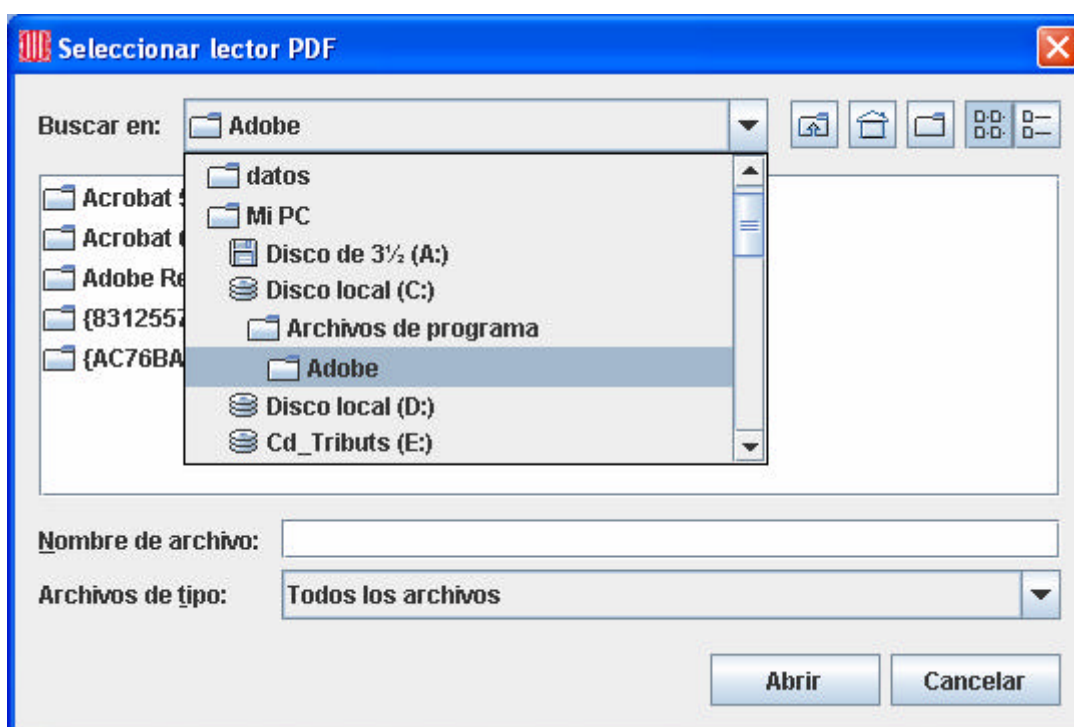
Seleccionar lector PDF

Buscar en: Adobe

datos
Mi PC
Disco de 3½ (A:)
Disco local (C:)
Archivos de programa
Adobe
Disco local (D:)
Cd_Tributs (E:)

Acrobat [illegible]
Acrobat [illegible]
Adobe Re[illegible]
{8312557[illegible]
{AC76BA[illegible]

Nombre de archivo:

Archivos de tipo: Todos los archivos

Abrir Cancelar